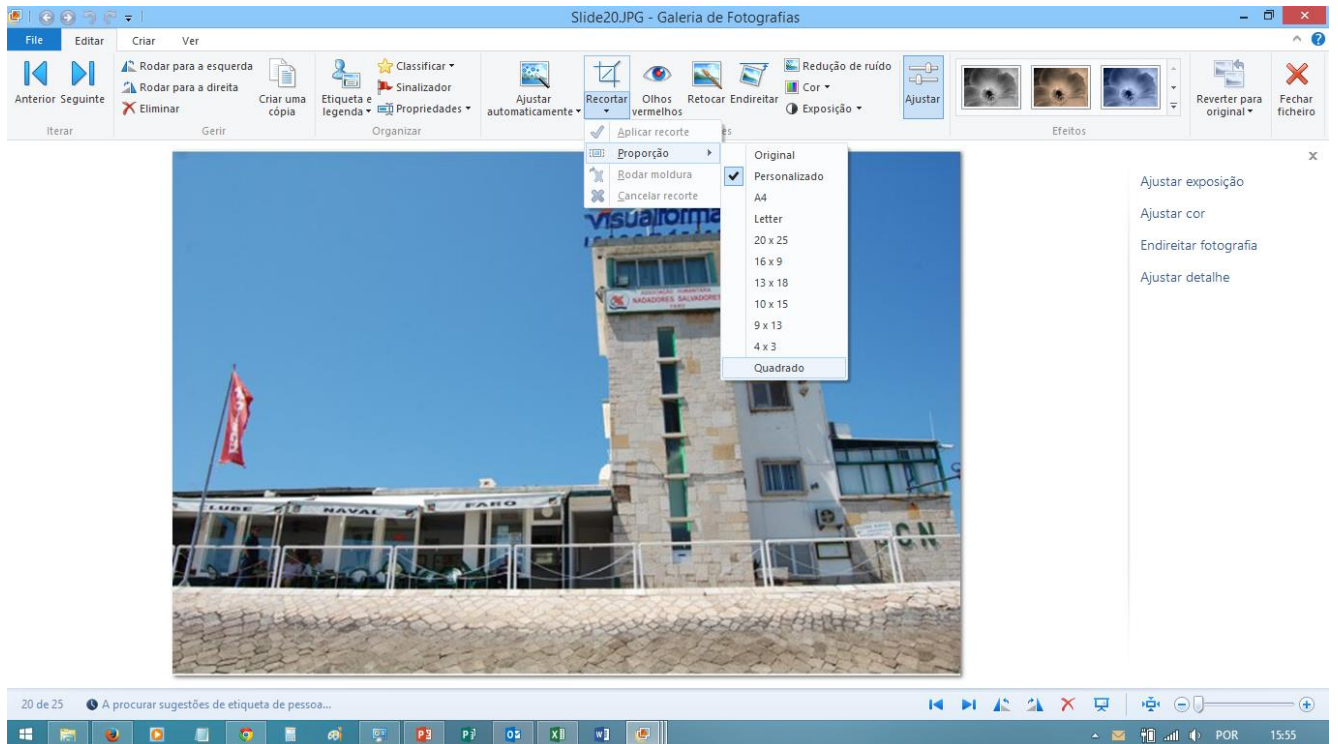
Slide20.JPG - Galeria de Fotografias

File Editar Criar Ver

Anterior Seguinte
Iterar

Rodar para a esquerda
Rodar para a direita
Eliminar
Criar uma cópia
Gerir

Etiqueta e legenda
Classificar
Sinalizador
Propriedades
Organizar

Ajustar automaticamente
Recortar
Olhos vermelhos
Retocar
Endireitar
Redução de ruído
Cor
Exposição
Ajustar

Efeitos

Reverter para original
Fechar ficheiro

Aplicar recorte
Proporção
Rodar moldura
Cancelar recorte

Original
Personalizado
A4
Letter
20 x 25
16 x 9
13 x 18
10 x 15
9 x 13
4 x 3
Quadrado

Ajustar exposição
Ajustar cor
Endireitar fotografia
Ajustar detalhe

visualforma
NADADORES SALVADORES
CLUBE NAVAL FARO
C.N

20 de 25
A procurar sugestões de etiqueta de pessoa...

POR 15:55